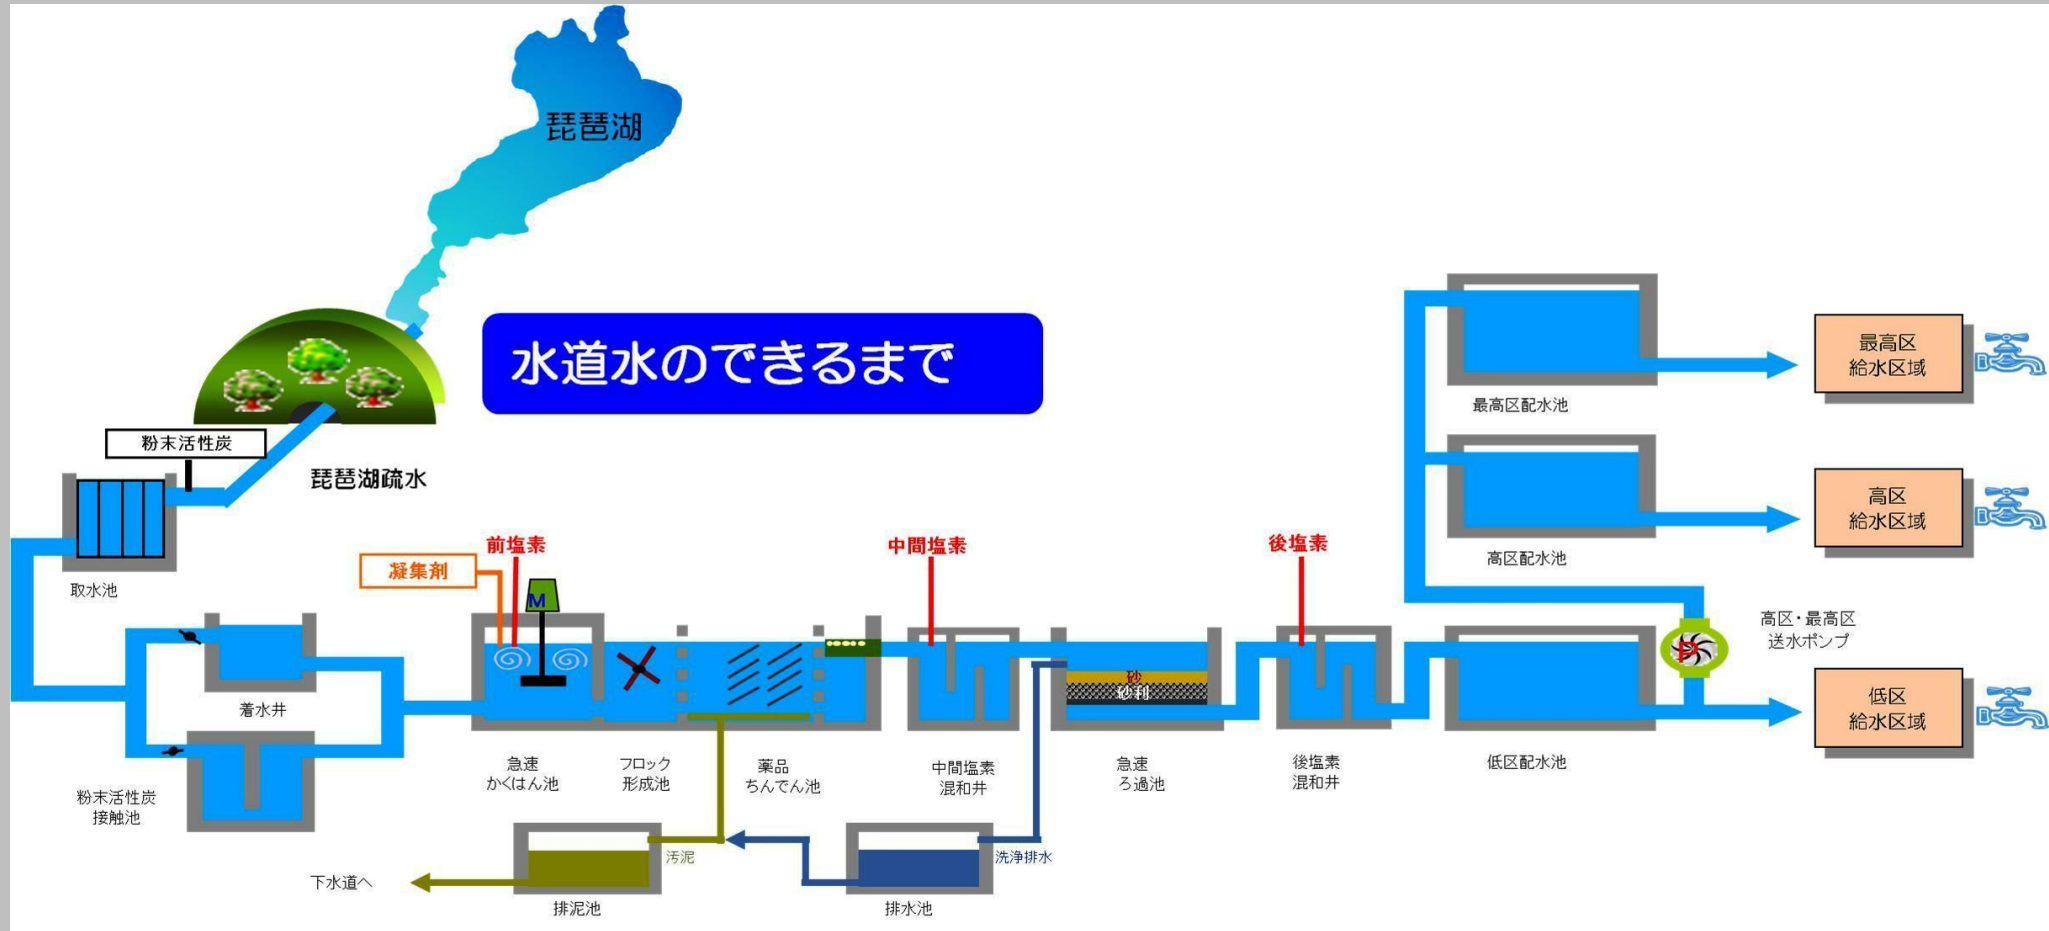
琵琶湖

水道水のできるまで

粉末活性炭

琵琶湖疏水

取水池

前塩素

凝集剤

M

中間塩素

後塩素

最高区配水池

最高区
給水区域

高区配水池

高区
給水区域

高区・最高区
送水ポンプ

低区
給水区域

着水井

粉末活性炭
接触池

急速
かくはん池

フロック
形成池

薬品
ちんでん池

中間塩素
混和井

砂
砂利

急速
ろ過池

後塩素
混和井

低区配水池

汚泥

洗浄排水

下水道へ

排泥池

排水池